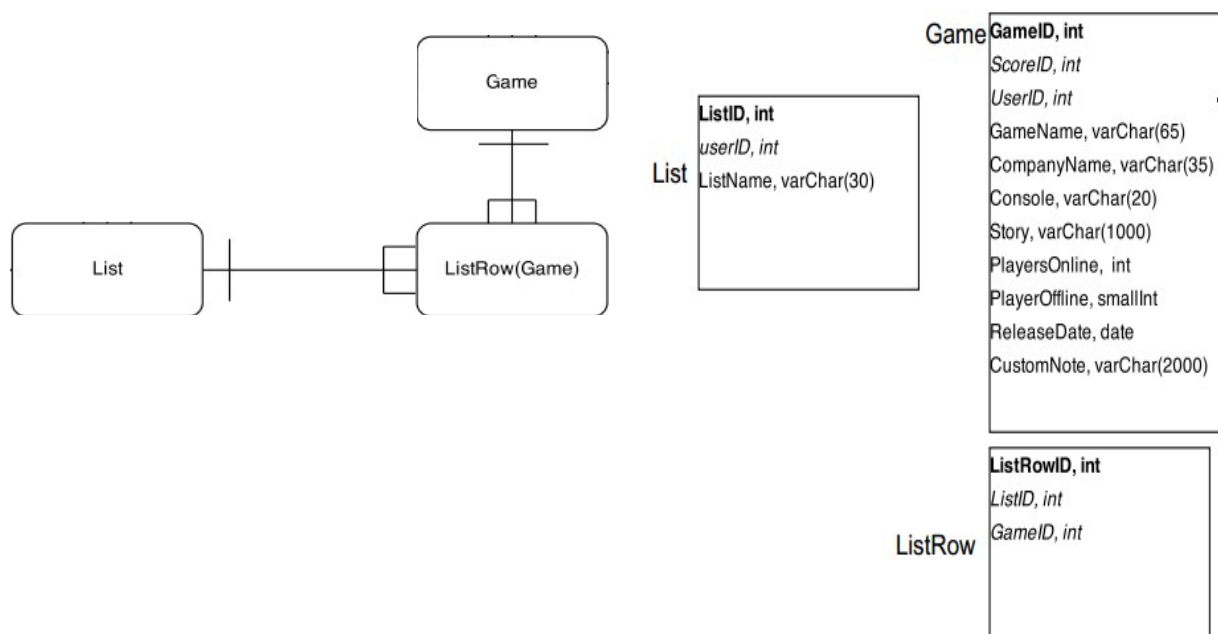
Game

List

ListRow(Game)

List

| ListID, int |
|---|
| *userID, int* |
| ListName, varChar(30) |

Game

| GameID, int |
|---|
| *ScoreID, int* |
| *UserID, int* |
| GameName, varChar(65) |
| CompanyName, varChar(35) |
| Console, varChar(20) |
| Story, varChar(1000) |
| PlayersOnline, int |
| PlayerOffline, smallInt |
| ReleaseDate, date |
| CustomNote, varChar(2000) |

ListRow

| ListRowID, int |
|---|
| *ListID, int* |
| *GameID, int* |